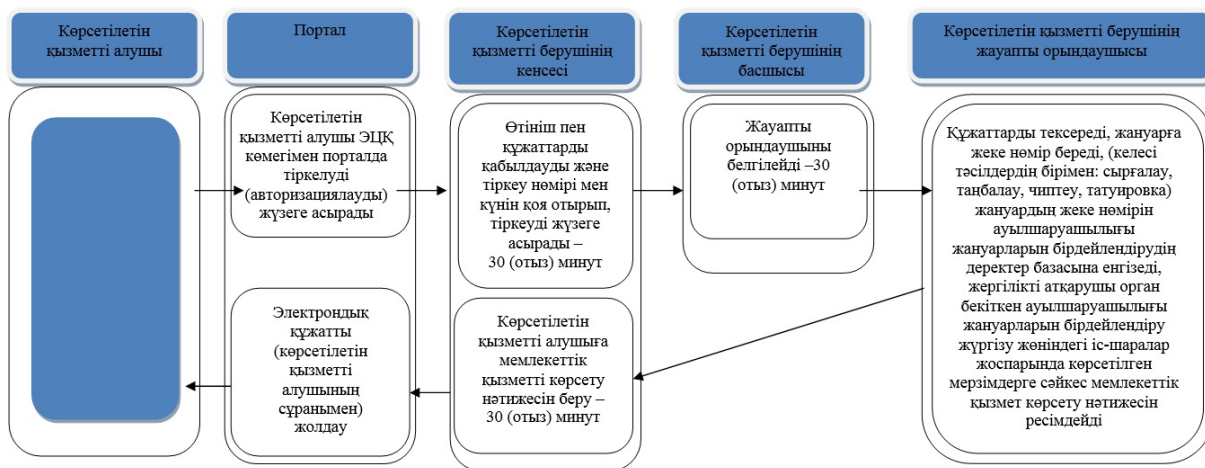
Көрсетілетін қызметті алушы

Портал

Көрсетілетін қызметті берушінің кенсесі

Көрсетілетін қызметті берушінің басшысы

Көрсетілетін қызметті берушінің жауапты орындаушысы

Көрсетілетін қызметті алушы ЭЦҚ көмегімен порталда тіркелуді (авторизациялауды) жүзеге асырады

Өтініш пен құжаттарды қабылдауды және тіркеу нөмірі мен күнін қоя отырып, тіркеуді жүзеге асырады – 30 (отыз) минут

Жауапты орындаушыны белгілейді –30 (отыз) минут

Құжаттарды тексереді, жануарға жеке нөмір береді, (келесі тәсілдердің бірімен: сырғалау, таңбалау, чиптеу, татуировка) жанувардың жеке нөмірін ауылшаруашылығы жануарларын бірдейлендірудің деректер базасына енгізеді, жергілікті атқарушы орган бекіткен ауылшаруашылығы жануарларын бірдейлендіру жүргізу жөніндегі іс-шаралар жоспарында көрсетілген мерзімдерге сәйкес мемлекеттік қызмет көрсету нәтижесін ресімдейді

Электрондық құжатты (көрсетілетін қызметті алушының сұранымен) жолдау

Көрсетілетін қызметті алушыға мемлекеттік қызметті көрсету нәтижесін беру – 30 (отыз) минут